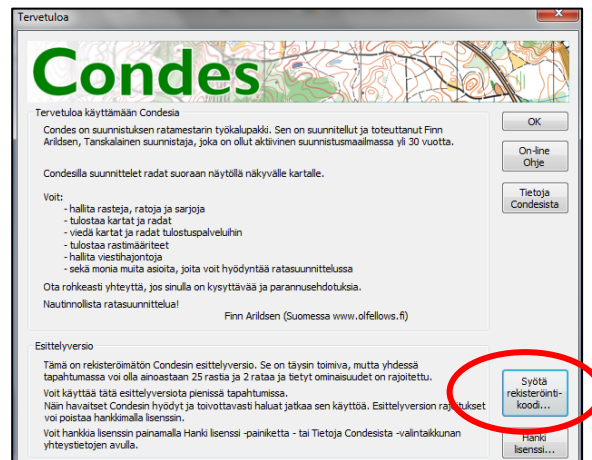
Tervetuloa

Condes

Tervetuloa käyttämään Condesia

Condes on suunnistuksen ratamestarin työkalupakki. Sen on suunnitellut ja toteuttanut Finn Arildsen, Tanskalainen suunnistaja, joka on ollut aktiivinen suunnistusmaailmassa yli 30 vuotta.

Condesilla suunnittelet radat suoraan näytöllä näkyvälle kartalle.

Voit:
- hallita rasteja, ratoja ja sarjoja
- tulostaa kartat ja radat
- viedä kartat ja radat tulostuspalveluihin
- tulostaa rastimääriteet
- hallita viestihajontoja
- sekä monia muita asioita, joita voit hyödyntää ratasuunnittelussa

Ota rohkeasti yhteyttä, jos sinulla on kysyttävää ja parannusehdotuksia.

Nautinnollista ratasuunnittelua!

Finn Arildsen (Suomessa www.olfellows.fi)

OK

On-line Ohje

Tietoja Condesista

Esittelyversio

Tämä on rekisteröimätön Condesin esittelyversio. Se on täysin toimiva, mutta yhdessä tapahtumassa voi olla ainoastaan 25 rastia ja 2 rataa ja tietyt ominaisuudet on rajoitettu.

Voit käyttää tätä esittelyversiota pienissä tapahtumissa.
Näin havaitset Condesin hyödyt ja toivottavasti haluat jatkaa sen käyttöä. Esittelyversion rajoitukset voit poistaa hankkimalla lisenssin.

Voit hankkia lisenssin painamalla Hanki lisenssi -painiketta - tai Tietoja Condesista -valintaikkunan yhteystietojen avulla.

Syötä rekisteröinti-koodi...

Hanki lisenssi...